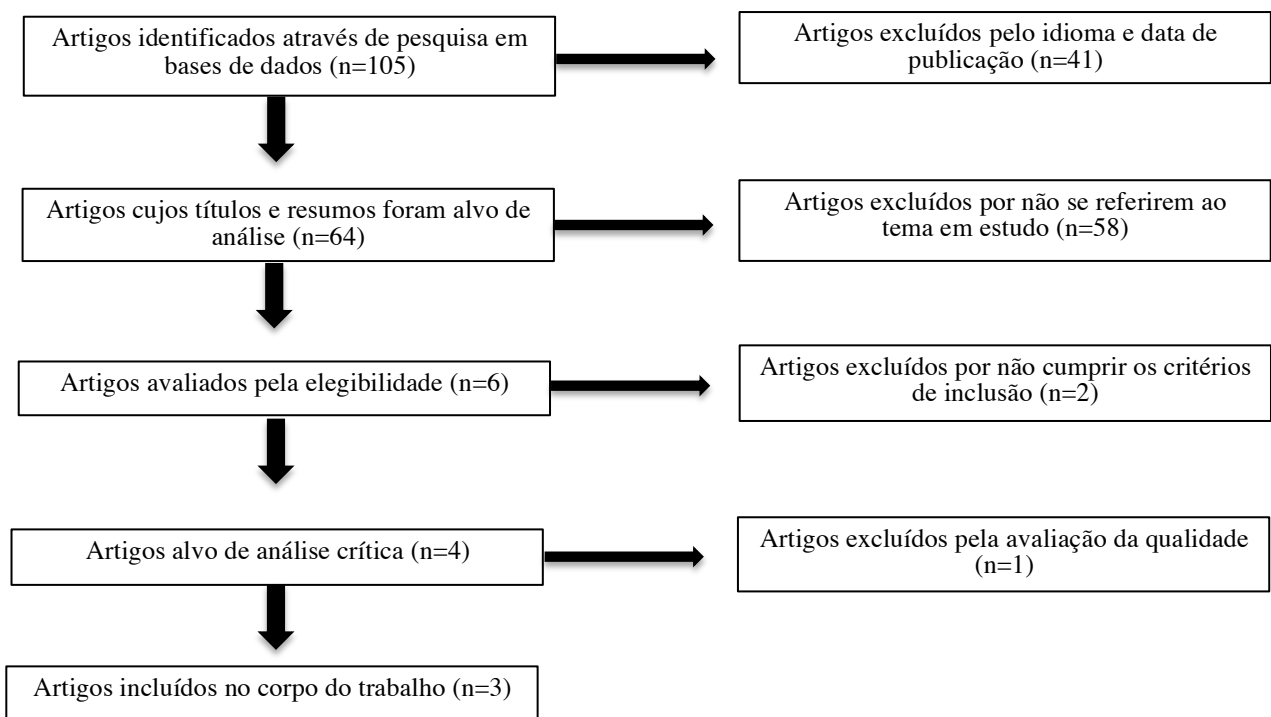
Artigos identificados através de pesquisa em bases de dados (n=105)

Artigos excluídos pelo idioma e data de publicação (n=41)

Artigos cujos títulos e resumos foram alvo de análise (n=64)

Artigos excluídos por não se referirem ao tema em estudo (n=58)

Artigos avaliados pela elegibilidade (n=6)

Artigos excluídos por não cumprir os critérios de inclusão (n=2)

Artigos alvo de análise crítica (n=4)

Artigos excluídos pela avaliação da qualidade (n=1)

Artigos incluídos no corpo do trabalho (n=3)